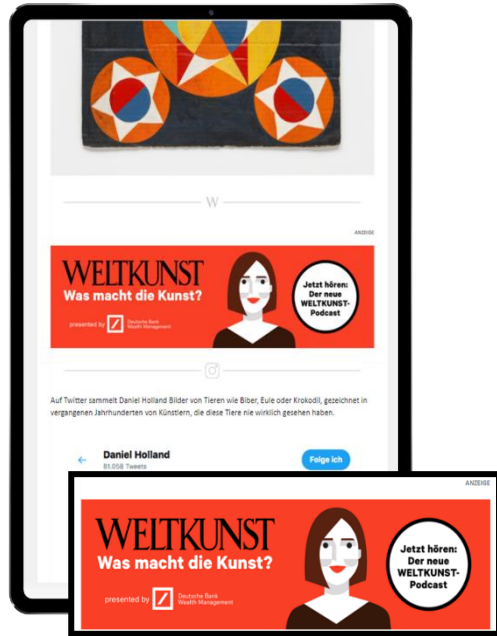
W

ANZEIGE

WELTKUNST
Was macht die Kunst?
presented by Deutsche Bank Wealth Management

Jetzt hören: Der neue WELTKUNST-Podcast

Auf Twitter sammelt Daniel Holland Bilder von Tieren wie Biber, Eule oder Krokodil, gezeichnet in vergangenen Jahrhunderten von Künstlern, die diese Tiere nie wirklich gesehen haben.

Daniel Holland
81.058 Tweets
Folge ich

ANZEIGE

WELTKUNST
Was macht die Kunst?
presented by Deutsche Bank Wealth Management

Jetzt hören: Der neue WELTKUNST-Podcast